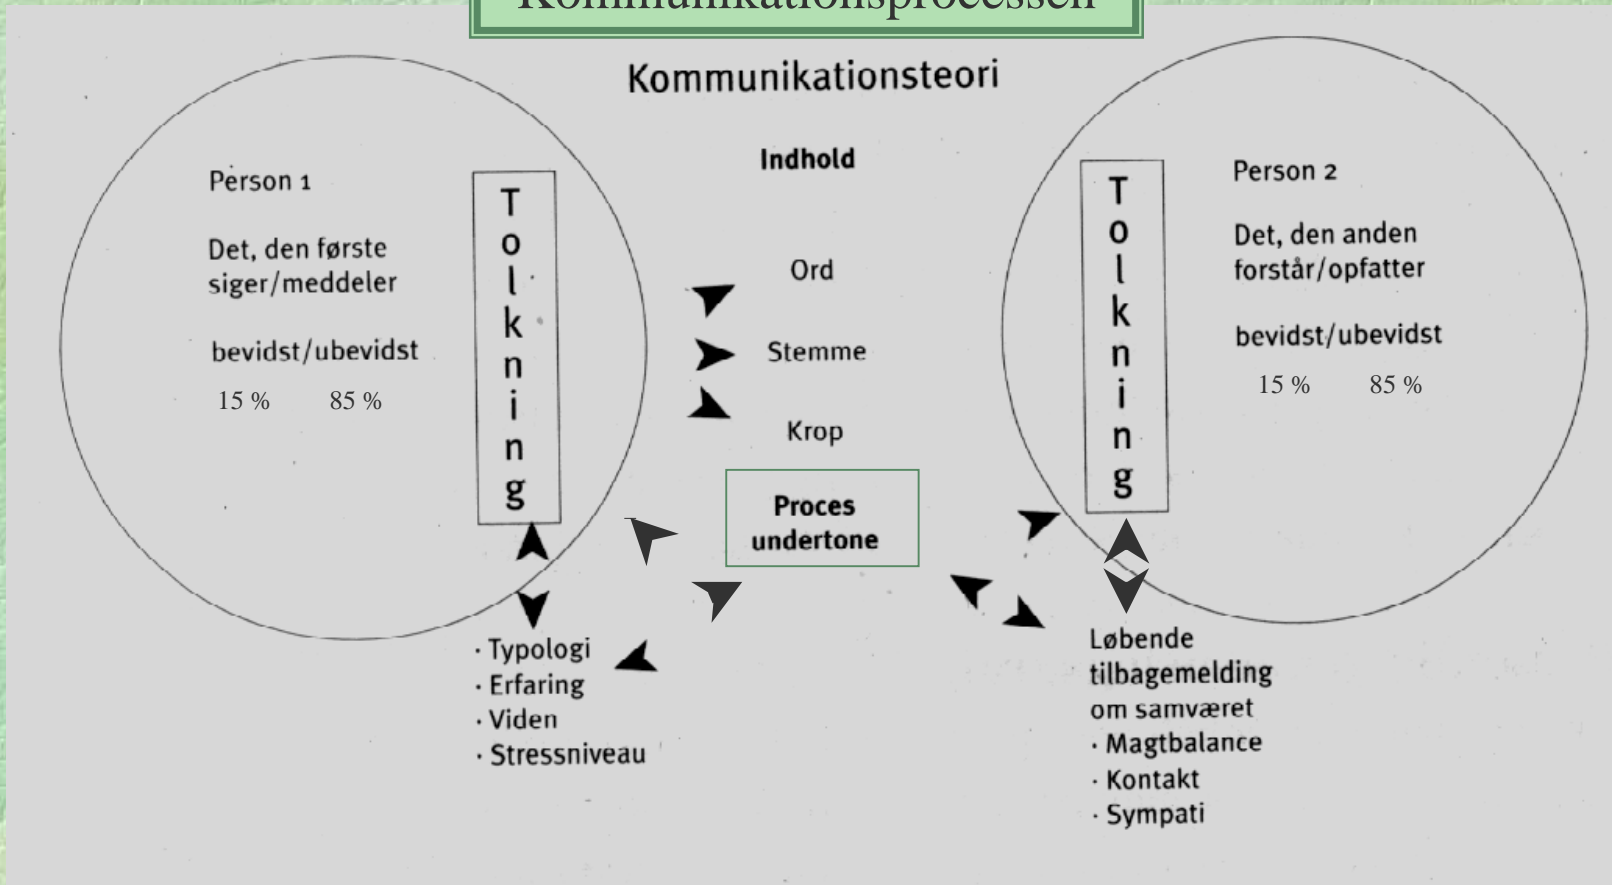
Kommunikationsprocessen

Kommunikationsteori

Person 1

Det, den første siger/meddeler

bevidst/ubevidst
15 % 85 %

Tolkning

Indhold

Ord

Stemme

Krop

Proces undertone

Tolkning

Person 2

Det, den anden forstår/opfatter

bevidst/ubevidst
15 % 85 %

· Typologi
· Erfaring
· Viden
· Stressniveau

Løbende tilbagemelding om samværet
· Magtbalance
· Kontakt
· Sympati